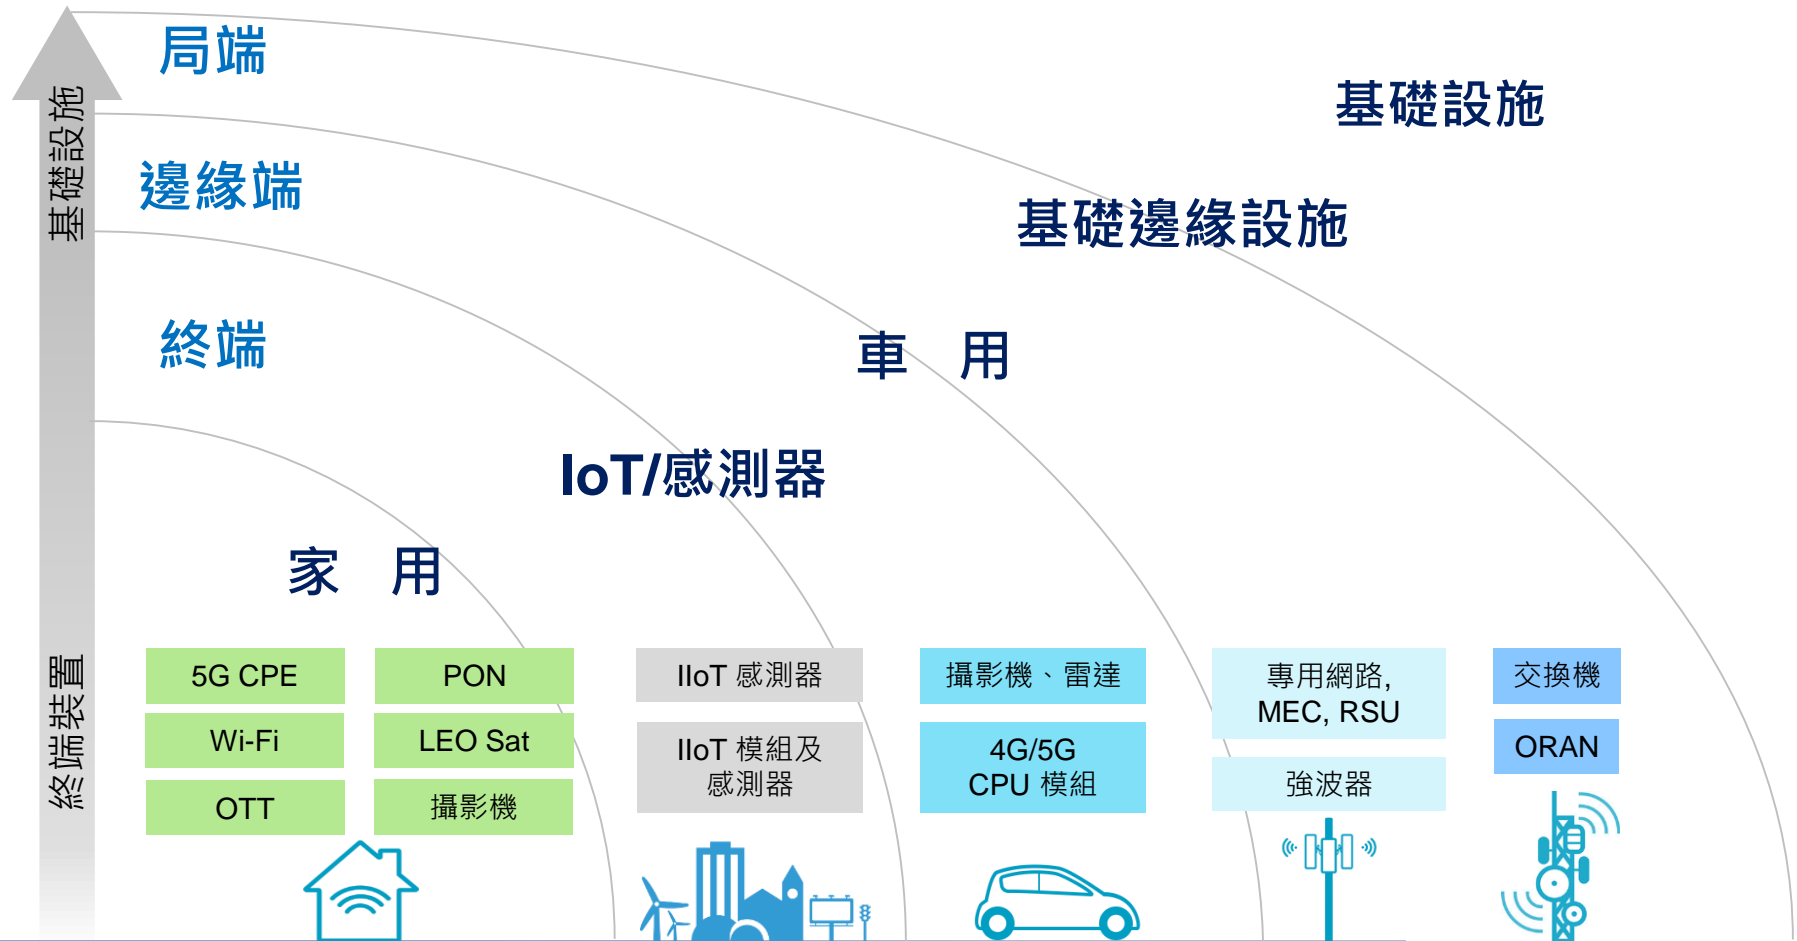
基礎設施

終端裝置

局端

邊緣端

終端

基礎設施

基礎邊緣設施

車 用

IoT/感測器

家 用

5G CPE

PON

Wi-Fi

LEO Sat

OTT

攝影機

IIoT 感測器

IIoT 模組及感測器

攝影機、雷達

4G/5G CPU 模組

專用網路, MEC, RSU

強波器

交換機

ORAN